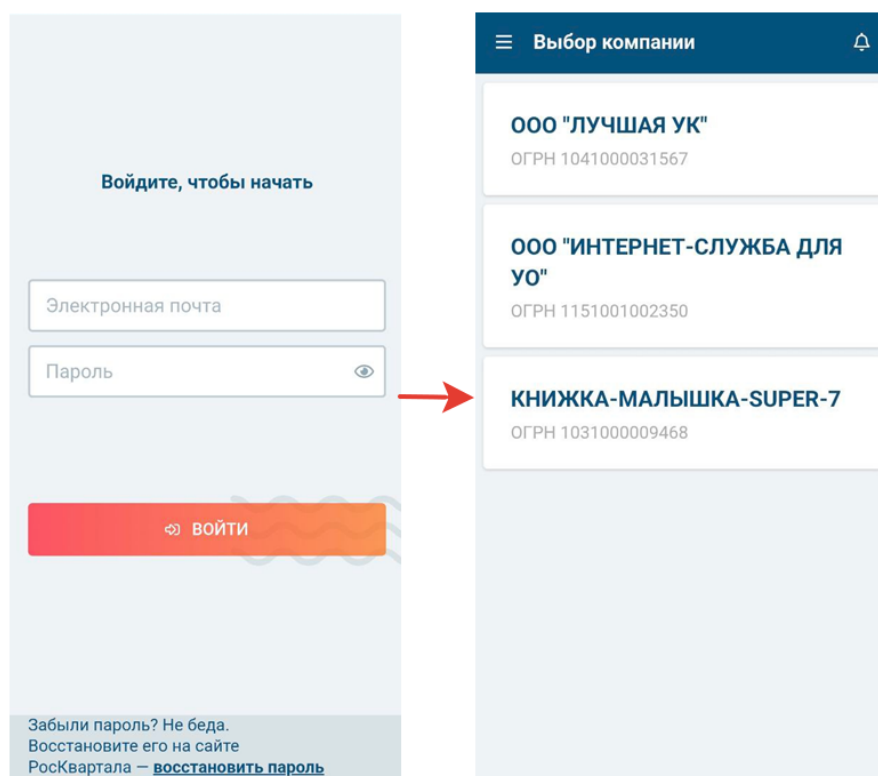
Войдите, чтобы начать

Электронная почта

Пароль

ВОЙТИ

Забыли пароль? Не беда. Восстановите его на сайте РосКвартала — восстановить пароль

Выбор компании

ООО "ЛУЧШАЯ УК"
ОГРН 1041000031567

ООО "ИНТЕРНЕТ-СЛУЖБА ДЛЯ УО"
ОГРН 1151001002350

КНИЖКА-МАЛЫШКА-SUPER-7
ОГРН 1031000009468